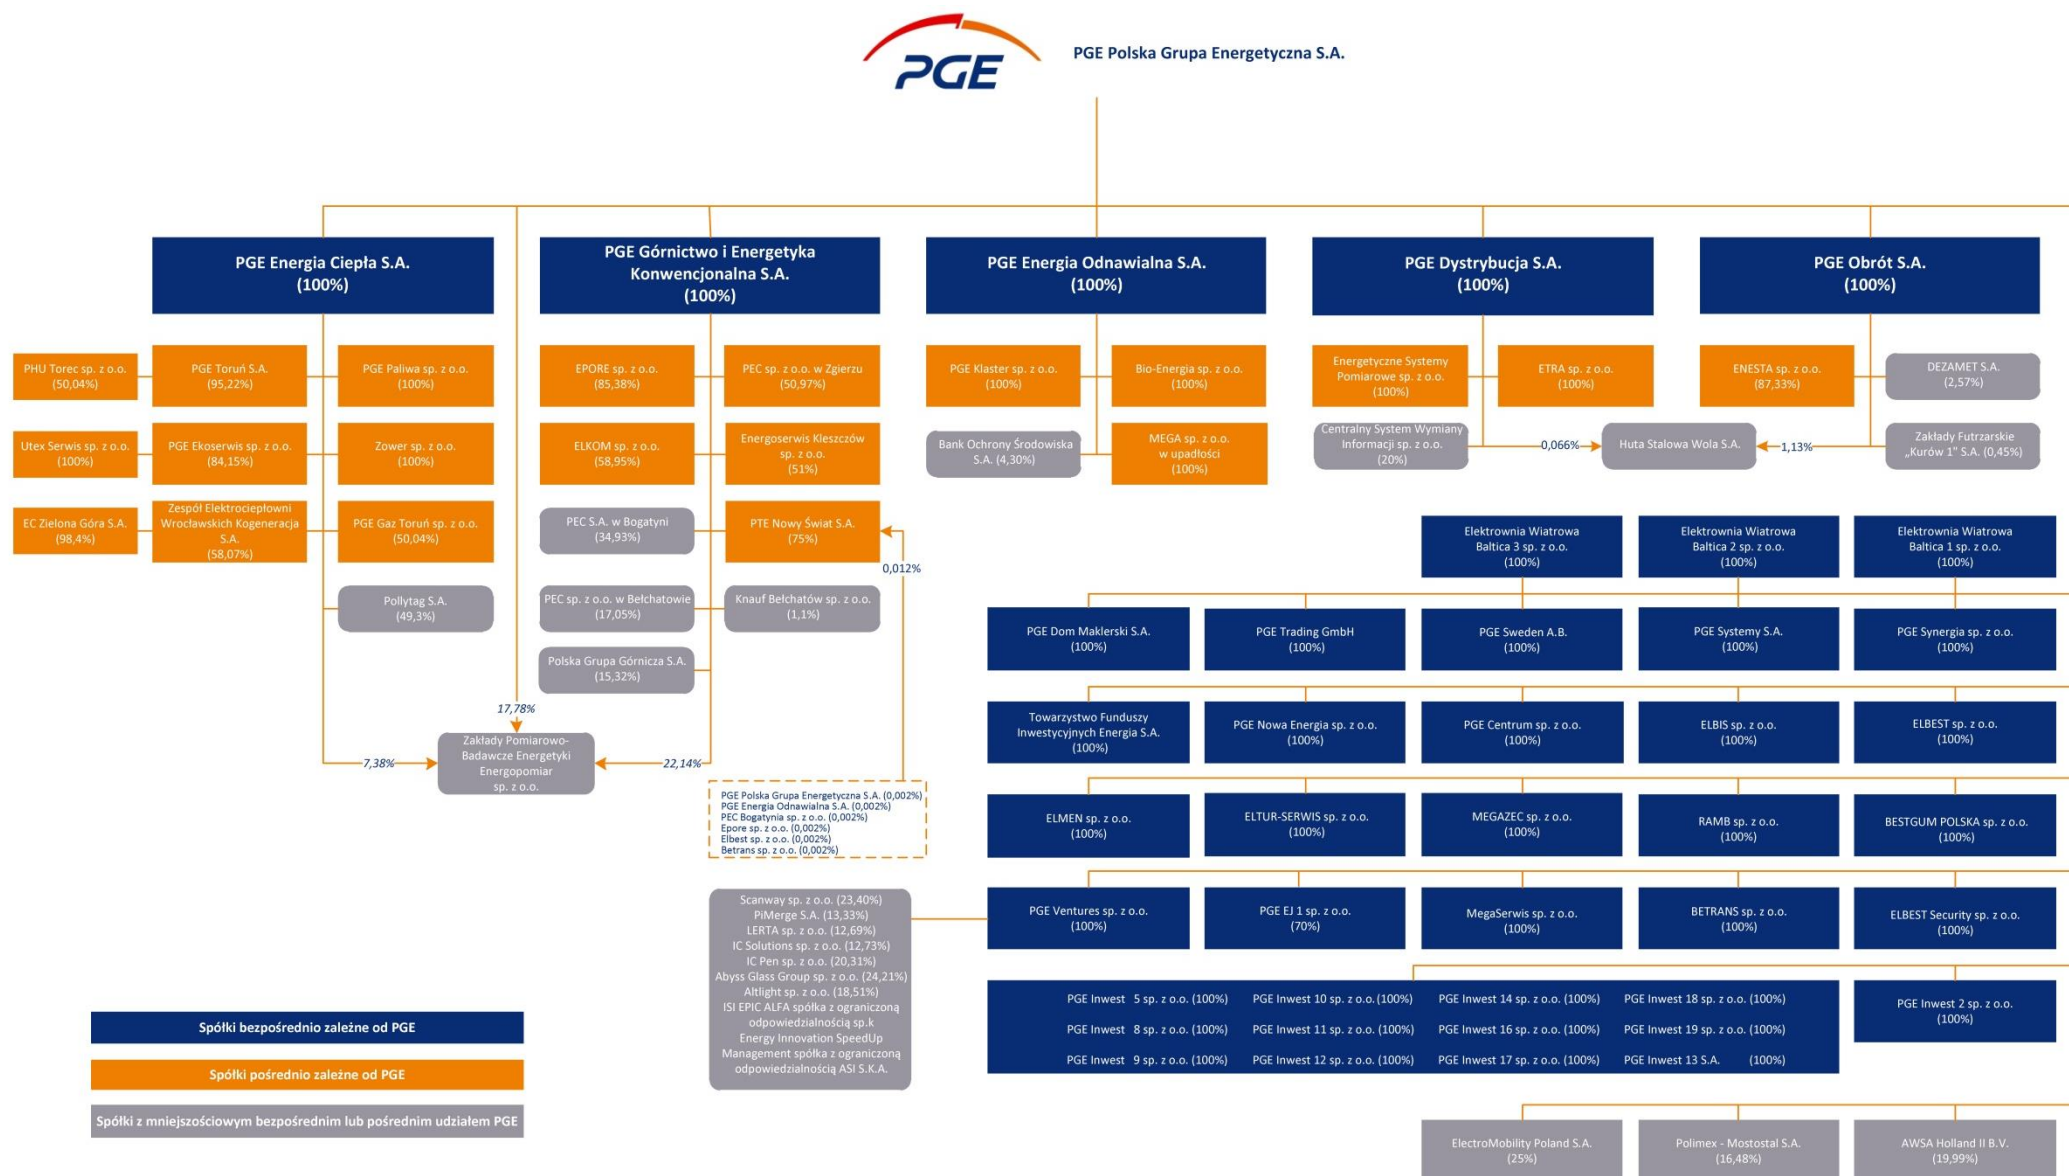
PGE

PGE Polska Grupa Energetyczna S.A.

PGE Energia Ciepła S.A. (100%)

PGE Górnictwo i Energetyka Konwencjonalna S.A. (100%)

PGE Energia Odnawialna S.A. (100%)

PGE Dystrybucja S.A. (100%)

PGE Obrót S.A. (100%)

PHU Torec sp. z o.o. (50,04%)

PGE Toruń S.A. (95,22%)

PGE Paliwa sp. z o.o. (100%)

Utex Serwis sp. z o.o. (100%)

PGE Ekoserwis sp. z o.o. (84,15%)

Zower sp. z o.o. (100%)

EC Zielona Góra S.A. (98,4%)

Zespół Elektrociepłowni Wrocławskich Kogeneracja S.A. (58,07%)

PGE Gaz Toruń sp. z o.o. (50,04%)

Pollytag S.A. (49,3%)

EPORE sp. z o.o. (85,38%)

PEC sp. z o.o. w Zgierzu (50,97%)

ELKOM sp. z o.o. (58,95%)

Energoserwis Kleszczów sp. z o.o. (51%)

PEC S.A. w Bogatyni (34,93%)

PTE Nowy Świat S.A. (75%)

0,012%

PEC sp. z o.o. w Bełchatowie (17,05%)

Knauf Bełchatów sp. z o.o. (1,1%)

Polska Grupa Górnicza S.A. (15,32%)

17,78%

7,38%

Zakłady Pomiarowo-Badawcze Energetyki Energopomiar sp. z o.o.

22,14%

PGE Polska Grupa Energetyczna S.A. (0,002%)
PGE Energia Odnawialna S.A. (0,002%)
PEC Bogatynia sp. z o.o. (0,002%)
Epore sp. z o.o. (0,002%)
Elbest sp. z o.o. (0,002%)
Betrans sp. z o.o. (0,002%)

PGE Klaster sp. z o.o. (100%)

Bio-Energia sp. z o.o. (100%)

Bank Ochrony Środowiska S.A. (4,30%)

MEGA sp. z o.o. w upadłości (100%)

Energetyczne Systemy Pomiarowe sp. z o.o. (100%)

ETRA sp. z o.o. (100%)

Centralny System Wymiany Informacji sp. z o.o. (20%)

0,066%

Huta Stalowa Wola S.A.

1,13%

ENESTA sp. z o.o. (87,33%)

DEZAMET S.A. (2,57%)

Zakłady Futrzarskie „Kurów 1" S.A. (0,45%)

Elektrownia Wiatrowa Baltica 3 sp. z o.o. (100%)

Elektrownia Wiatrowa Baltica 2 sp. z o.o. (100%)

Elektrownia Wiatrowa Baltica 1 sp. z o.o. (100%)

PGE Dom Maklerski S.A. (100%)

PGE Trading GmbH (100%)

PGE Sweden A.B. (100%)

PGE Systemy S.A. (100%)

PGE Synergia sp. z o.o. (100%)

Towarzystwo Funduszy Inwestycyjnych Energia S.A. (100%)

PGE Nowa Energia sp. z o.o. (100%)

PGE Centrum sp. z o.o. (100%)

ELBIS sp. z o.o. (100%)

ELBEST sp. z o.o. (100%)

ELMEN sp. z o.o. (100%)

ELTUR-SERWIS sp. z o.o. (100%)

MEGAZEC sp. z o.o. (100%)

RAMB sp. z o.o. (100%)

BESTGUM POLSKA sp. z o.o. (100%)

Scanway sp. z o.o. (23,40%)
PiMerge S.A. (13,33%)
LERTA sp. z o.o. (12,69%)
IC Solutions sp. z o.o. (12,73%)
IC Pen sp. z o.o. (20,31%)
Abyss Glass Group sp. z o.o. (24,21%)
Altlight sp. z o.o. (18,51%)
ISI EPIC ALFA spółka z ograniczoną odpowiedzialnością sp.k
Energy Innovation SpeedUp Management spółka z ograniczoną odpowiedzialnością ASI S.K.A.

PGE Ventures sp. z o.o. (100%)

PGE EJ 1 sp. z o.o. (70%)

MegaSerwis sp. z o.o. (100%)

BETRANS sp. z o.o. (100%)

ELBEST Security sp. z o.o. (100%)

PGE Inwest 5 sp. z o.o. (100%)
PGE Inwest 8 sp. z o.o. (100%)
PGE Inwest 9 sp. z o.o. (100%)
PGE Inwest 10 sp. z o.o. (100%)
PGE Inwest 11 sp. z o.o. (100%)
PGE Inwest 12 sp. z o.o. (100%)
PGE Inwest 14 sp. z o.o. (100%)
PGE Inwest 16 sp. z o.o. (100%)
PGE Inwest 17 sp. z o.o. (100%)
PGE Inwest 18 sp. z o.o. (100%)
PGE Inwest 19 sp. z o.o. (100%)
PGE Inwest 13 S.A. (100%)

PGE Inwest 2 sp. z o.o. (100%)

Spółki bezpośrednio zależne od PGE

Spółki pośrednio zależne od PGE

Spółki z mniejszościowym bezpośrednim lub pośrednim udziałem PGE

ElectroMobility Poland S.A. (25%)

Polimex - Mostostal S.A. (16,48%)

AWSA Holland II B.V. (19,99%)